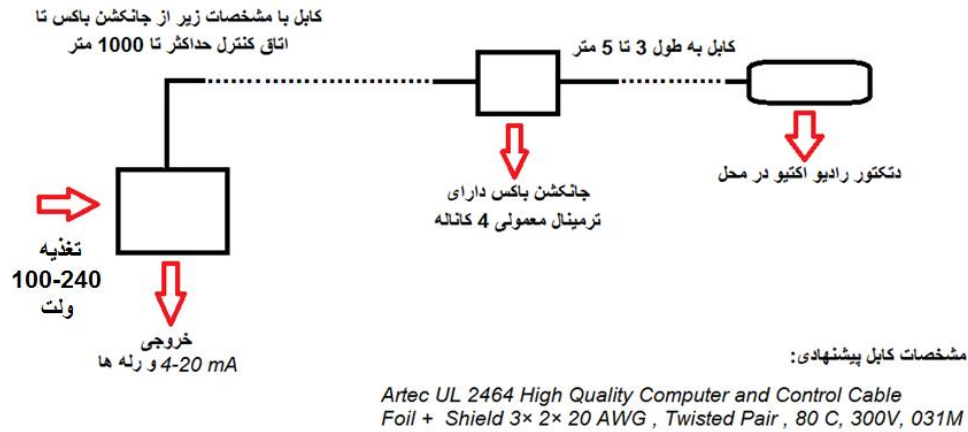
کابل با مشخصات زیر از جانکشن باکس تا اتاق کنترل حداکثر تا 1000 متر

کابل به طول 3 تا 5 متر

جانکشن باکس دارای ترمینال معمولی 4 کاناله

دکتور رادیو اکتیو در محل

تغذیه
100-240
ولت

خروجی
4-20 mA و رله ها

مشخصات کابل پیشنهادی:

Artec UL 2464 High Quality Computer and Control Cable
Foil + Shield 3× 2× 20 AWG , Twisted Pair , 80 C, 300V, 031M